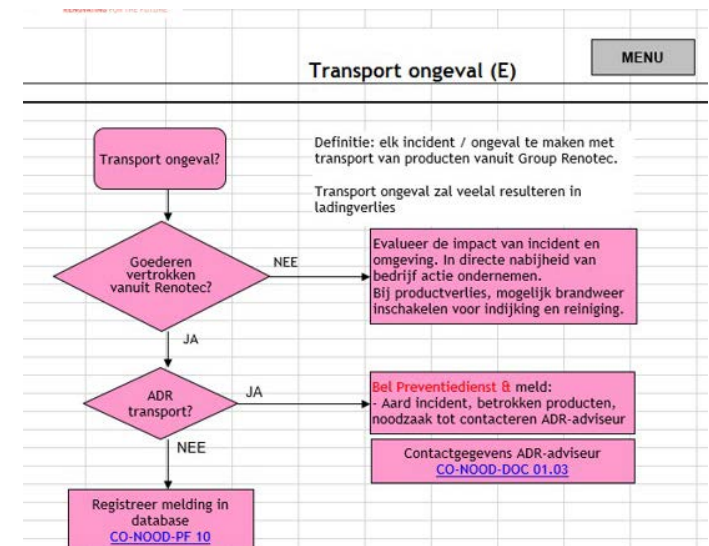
MENU

Transport ongeval (E)

Transport ongeval?

Definitie: elk incident / ongeval te maken met transport van producten vanuit Group Renotec.

Transport ongeval zal veelal resulteren in ladingverlies

Goederen vertrokken vanuit Renotec?

NEE

Evalueer de impact van incident en omgeving. In directe nabijheid van bedrijf actie ondernemen.
Bij productverlies, mogelijk brandweer inschakelen voor indijking en reiniging.

JA

ADR transport?

JA

Bel Preventiedienst & meld:
- Aard incident, betrokken producten, noodzaak tot contacteren ADR-adviseur

Contactgegevens ADR-adviseur
CO-NOOD-DOC 01.03

NEE

Registreer melding in database
CO-NOOD-PF 10